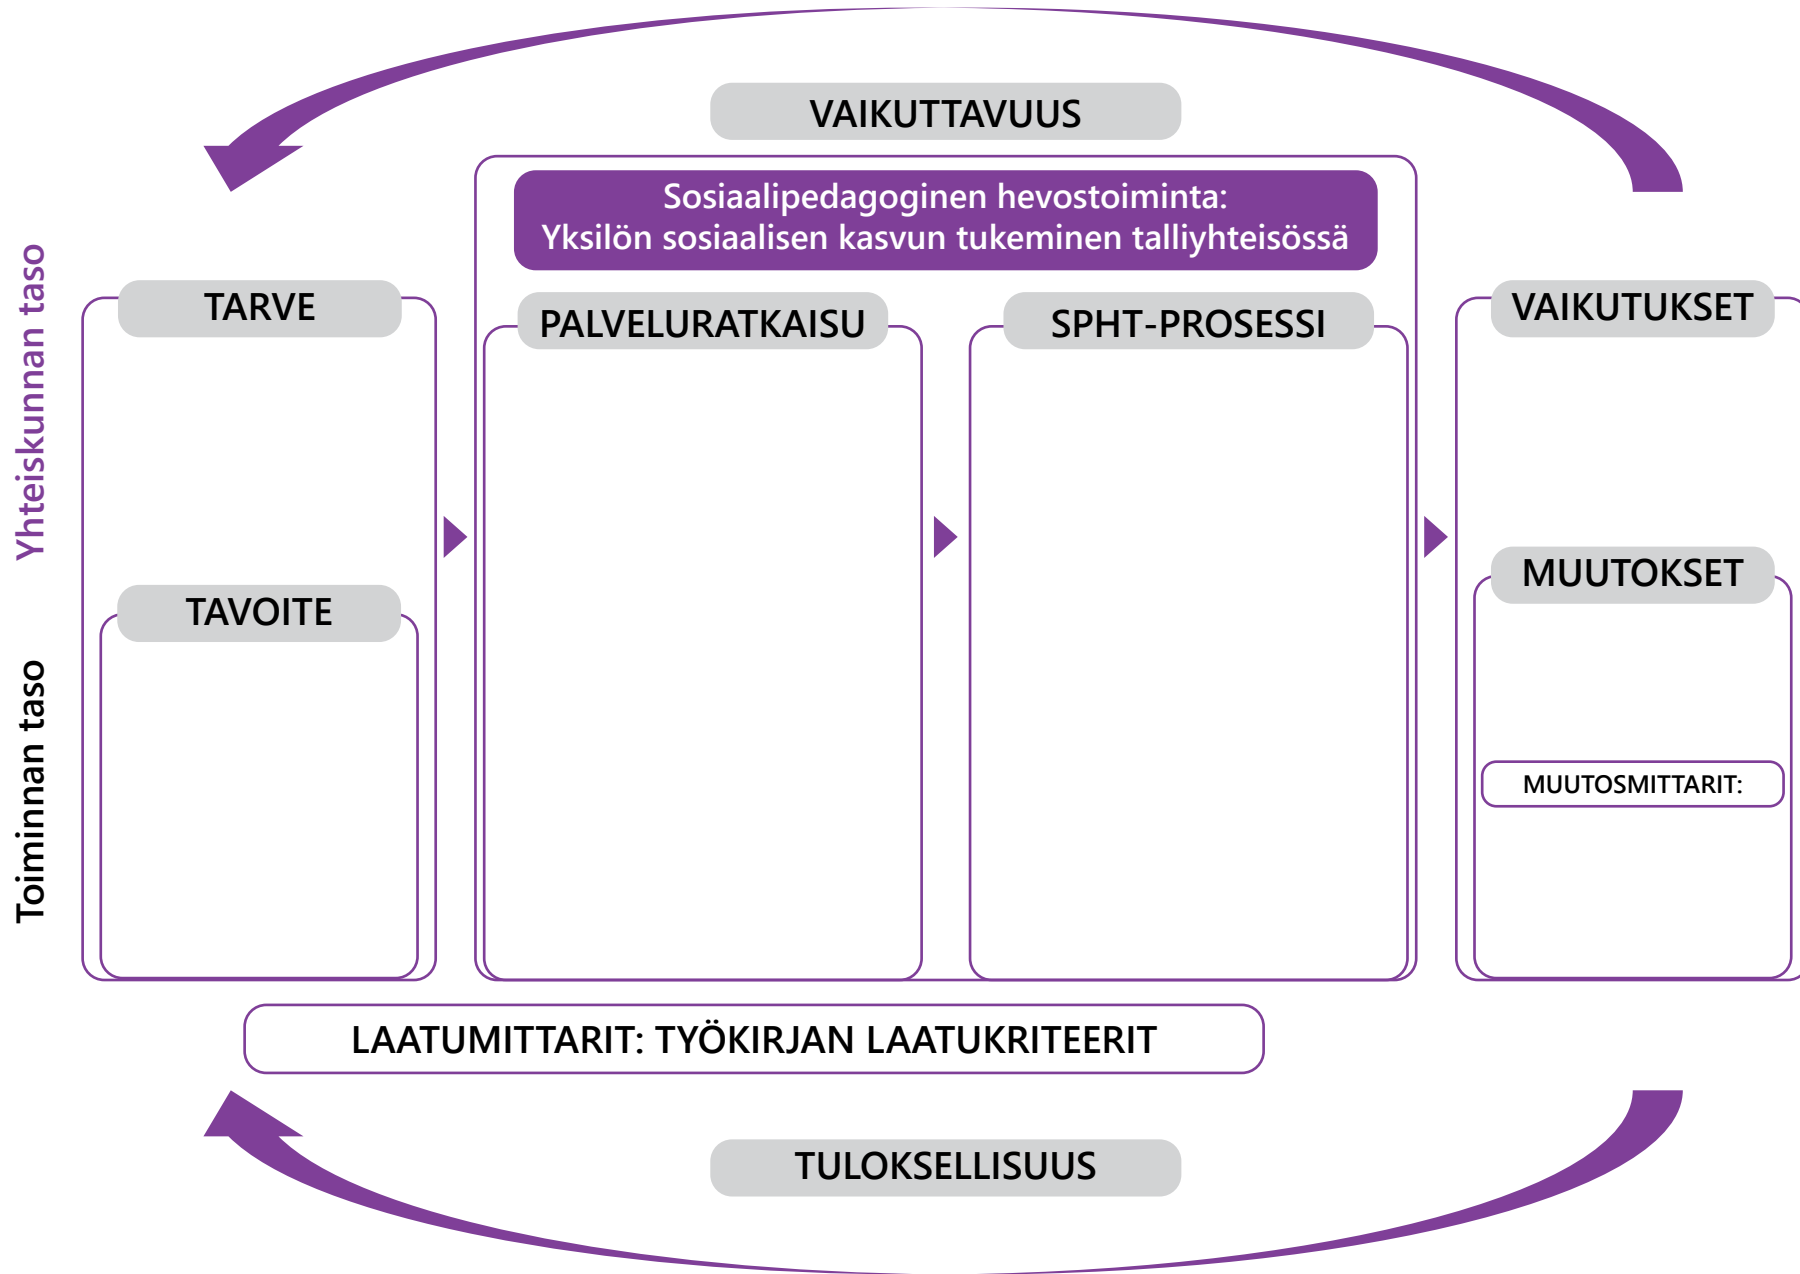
VAIKUTTAVUUS

Sosiaalipedagoginen hevostoiminta:
Yksilön sosiaalisen kasvun tukeminen talliyhteisössä

Yhteiskunnan taso

Toiminnan taso

TARVE

TAVOITE

PALVELURATKAISU

SPHT-PROSESSI

VAIKUTUKSET

MUUTOKSET

MUUTOSMITTARIT:

LAATUMITTARIT: TYÖKIRJAN LAATUKRITEERIT

TULOKSELLISUUS